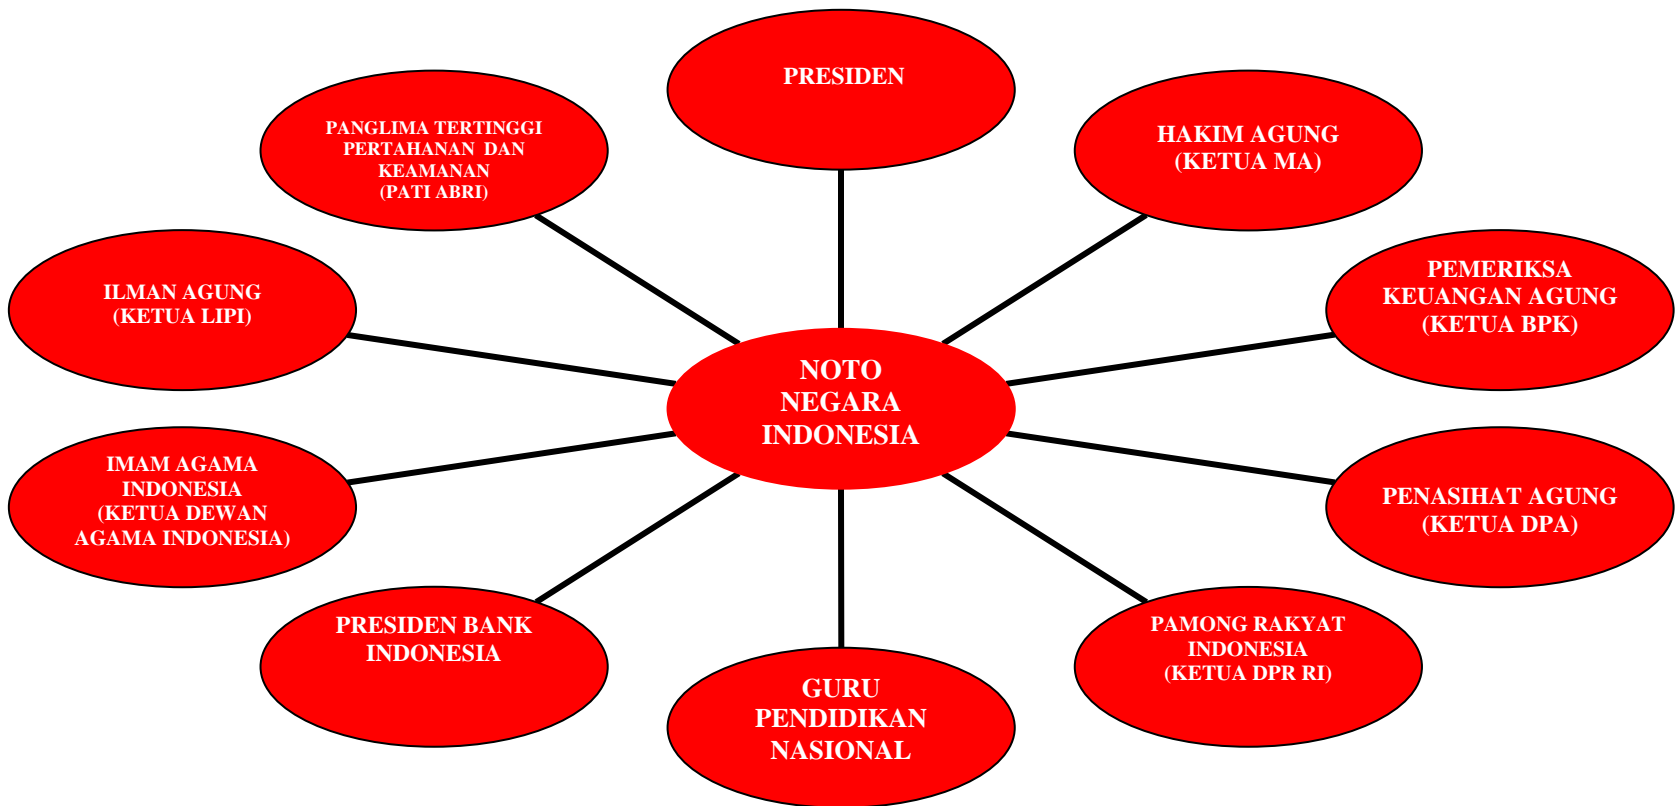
PRESIDEN

PANGLIMA TERTINGGI PERTAHANAN DAN KEAMANAN (PATI ABRI)

HAKIM AGUNG (KETUA MA)

ILMAN AGUNG (KETUA LIPI)

PEMERIKSA KEUANGAN AGUNG (KETUA BPK)

NOTO NEGARA INDONESIA

IMAM AGAMA INDONESIA (KETUA DEWAN AGAMA INDONESIA)

PENASIHAT AGUNG (KETUA DPA)

PRESIDEN BANK INDONESIA

PAMONG RAKYAT INDONESIA (KETUA DPR RI)

GURU PENDIDIKAN NASIONAL